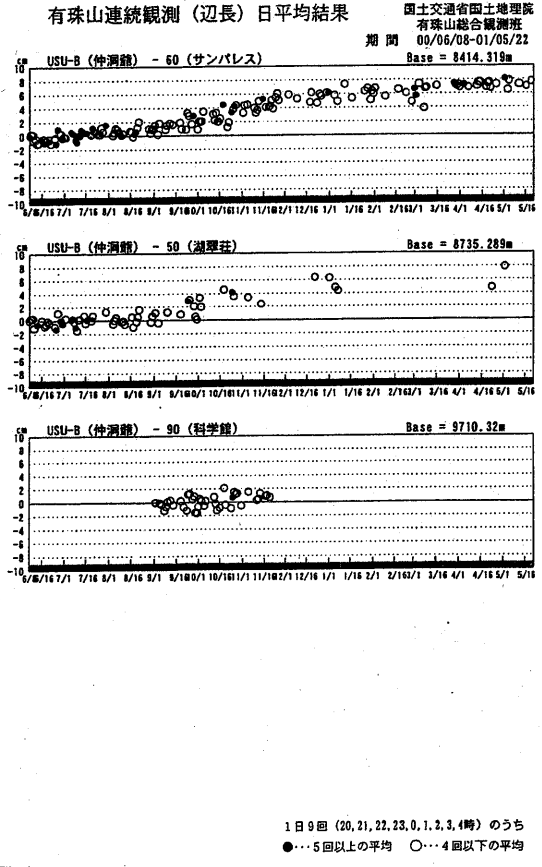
有珠山連続観測（辺長）日平均結果

国土交通省国土地理院
有珠山総合観測班
期間　00/06/08-01/05/22

USU-B（仲洞爺）－ 60（サンパレス）　Base = 8414.319m

cm
10
8
6
4
2
0
-2
-4
-6
-8
-10

6/16 6/16 7/1 7/16 8/1 8/16 9/1 9/16 10/1 10/16 11/1 11/16 12/1 12/16 1/1 1/16 2/1 2/16 3/1 3/16 4/1 4/16 5/1 5/16

USU-B（仲洞爺）－ 50（湖翠荘）　Base = 8735.289m

cm
10
8
6
4
2
0
-2
-4
-6
-8
-10

6/16 6/16 7/1 7/16 8/1 8/16 9/1 9/16 10/1 10/16 11/1 11/16 12/1 12/16 1/1 1/16 2/1 2/16 3/1 3/16 4/1 4/16 5/1 5/16

USU-B（仲洞爺）－ 90（科学館）　Base = 9710.32m

cm
10
8
6
4
2
0
-2
-4
-6
-8
-10

6/16 6/16 7/1 7/16 8/1 8/16 9/1 9/16 10/1 10/16 11/1 11/16 12/1 12/16 1/1 1/16 2/1 2/16 3/1 3/16 4/1 4/16 5/1 5/16

1日9回（20, 21, 22, 23, 0, 1, 2, 3, 4時）のうち
●…5回以上の平均　○…4回以下の平均